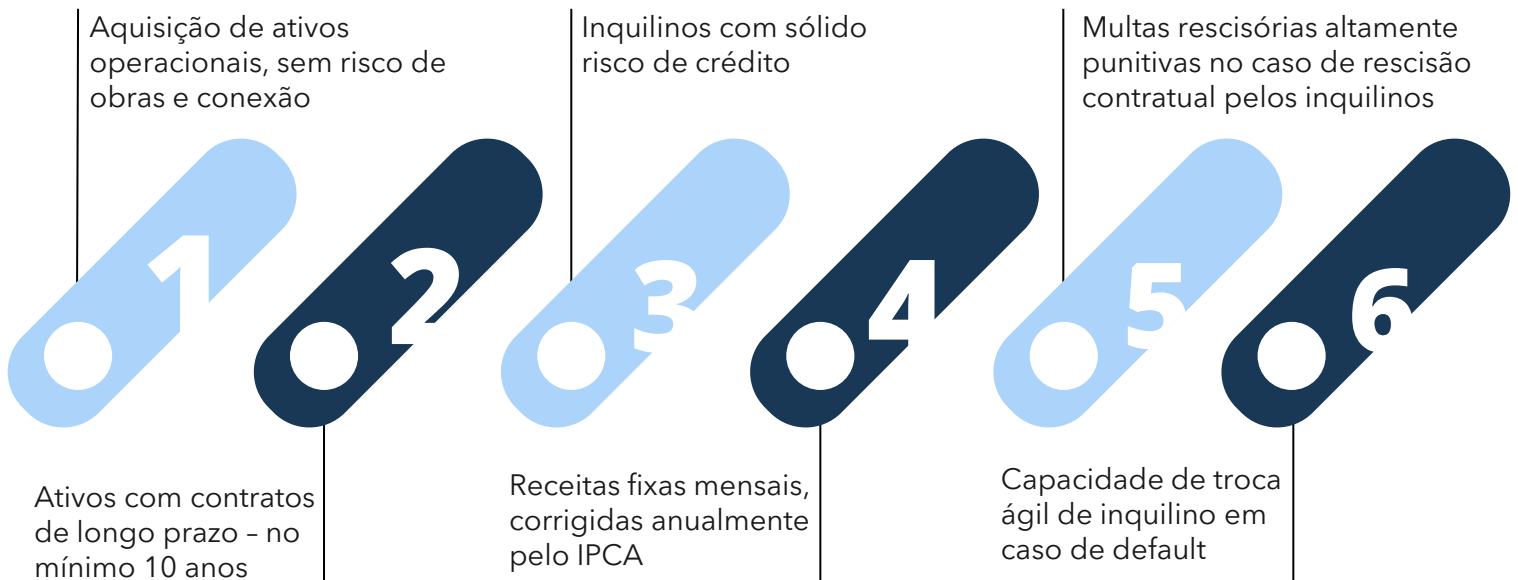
Aquisição de ativos operacionais, sem risco de obras e conexão

1

Ativos com contratos de longo prazo – no mínimo 10 anos

2

Inquilinos com sólido risco de crédito

3

Receitas fixas mensais, corrigidas anualmente pelo IPCA

4

Multas rescisórias altamente punitivas no caso de rescisão contratual pelos inquilinos

5

Capacidade de troca ágil de inquilino em caso de default

6